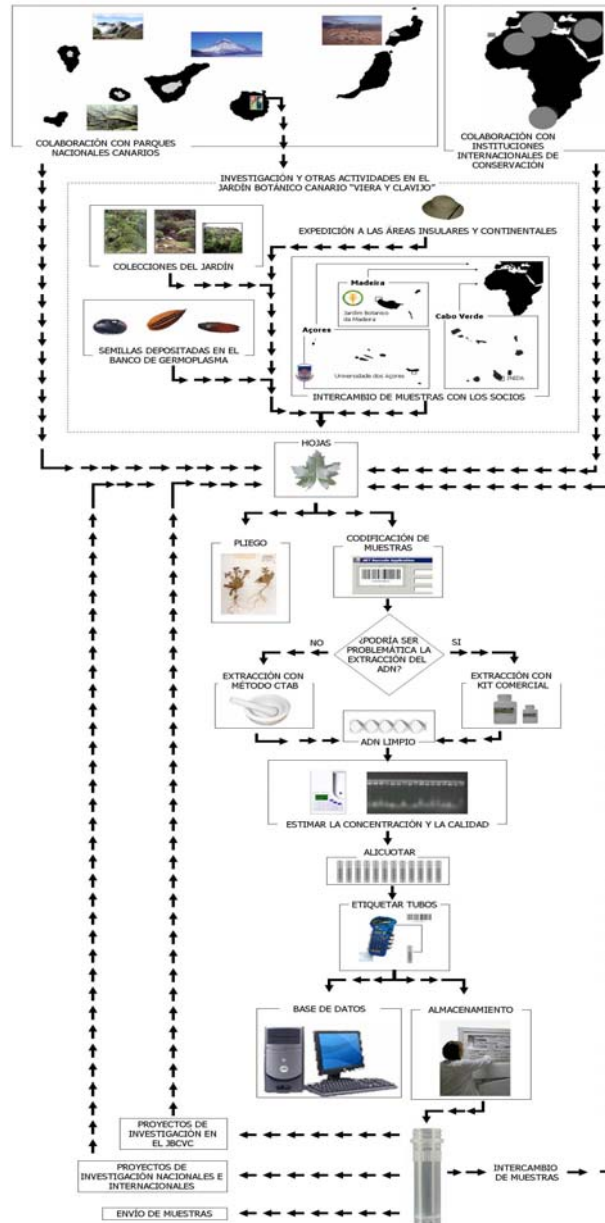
COLABORACIÓN CON PARQUES NACIONALES CANARIOS

COLABORACIÓN CON INSTITUCIONES INTERNACIONALES DE CONSERVACIÓN

INVESTIGACIÓN Y OTRAS ACTIVIDADES EN EL JARDÍN BOTÁNICO CANARIO "VIERA Y CLAVIJO"

COLECCIONES DEL JARDÍN

EXPEDICIÓN A LAS ÁREAS INSULARES Y CONTINENTALES

Madeira

Jardim Botanico da Madeira

Açores

Universidade dos Açores

Cabo Verde

INIDA

SEMILLAS DEPOSITADAS EN EL BANCO DE GERMOPLASMA

INTERCAMBIO DE MUESTRAS CON LOS SOCIOS

HOJAS

PLIEGO

CODIFICACIÓN DE MUESTRAS

¿PODRÍA SER PROBLEMÁTICA LA EXTRACCIÓN DEL ADN?

NO

SI

EXTRACCIÓN CON MÉTODO CTAB

EXTRACCIÓN CON KIT COMERCIAL

ADN LIMPIO

ESTIMAR LA CONCENTRACIÓN Y LA CALIDAD

ALICUOTAR

ETIQUETAR TUBOS

BASE DE DATOS

ALMACENAMIENTO

PROYECTOS DE INVESTIGACIÓN EN EL JBCVC

PROYECTOS DE INVESTIGACIÓN NACIONALES E INTERNACIONALES

INTERCAMBIO DE MUESTRAS

ENVÍO DE MUESTRAS